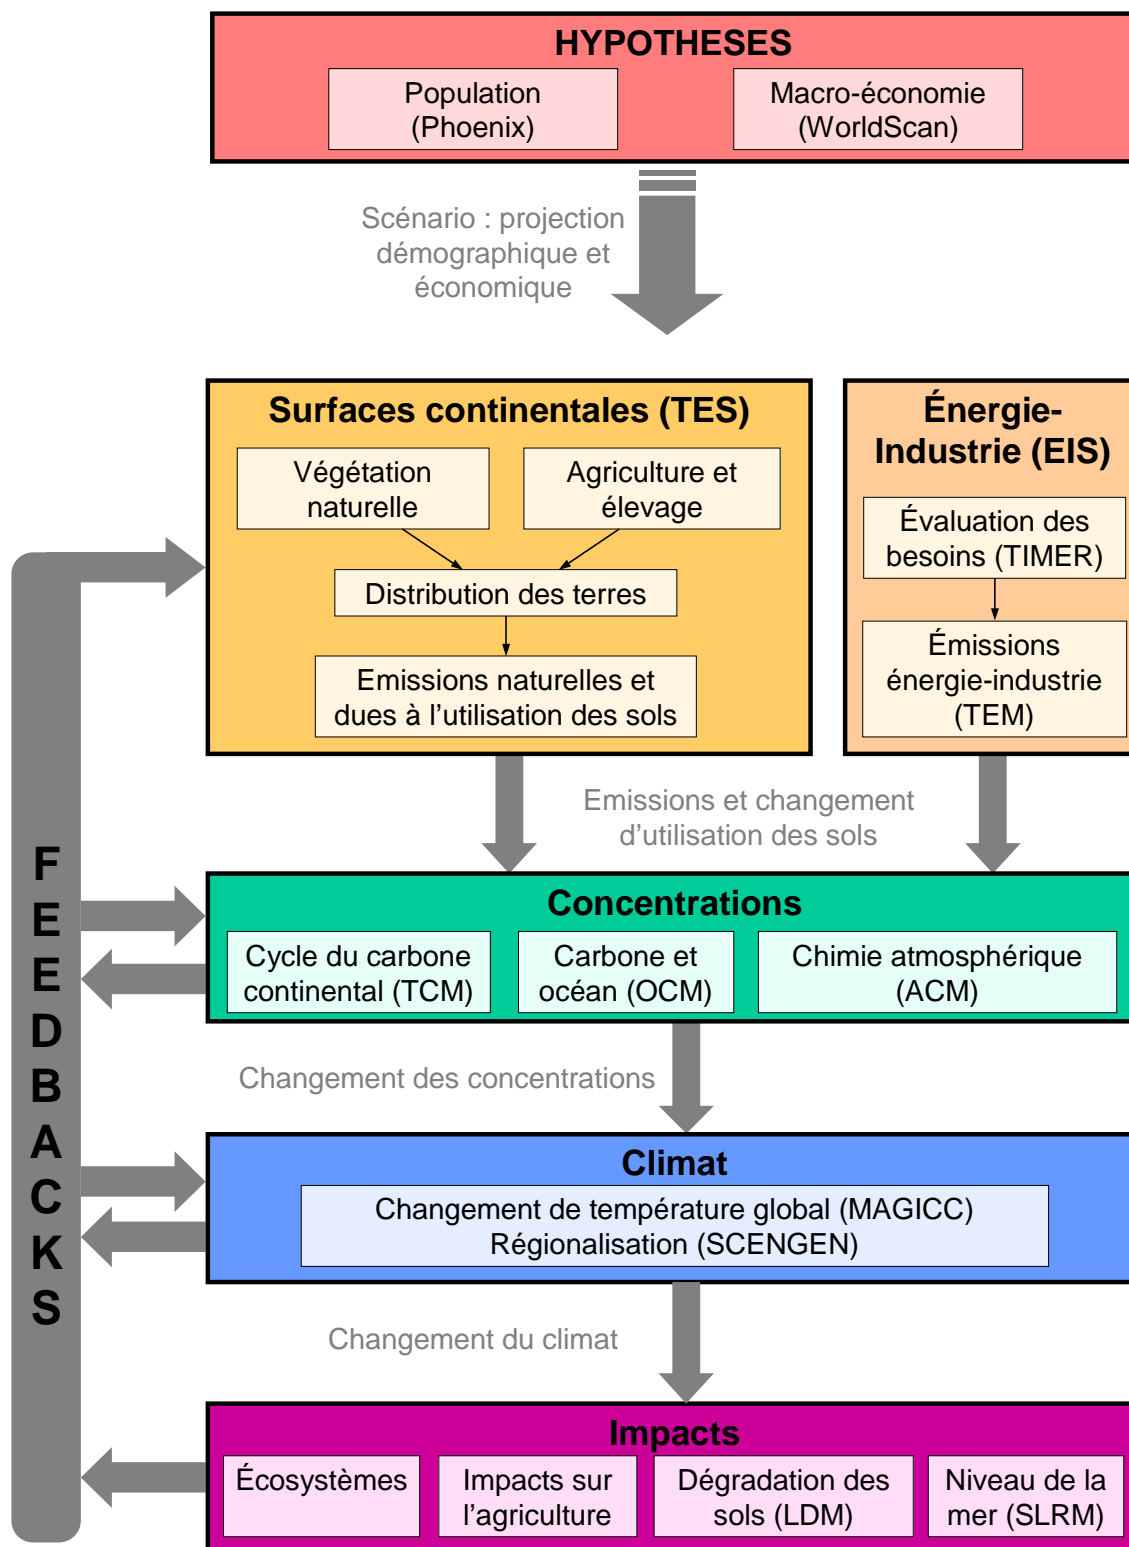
HYPOTHESES

Population (Phoenix)

Macro-économie (WorldScan)

Scénario : projection démographique et économique

Surfaces continentales (TES)

Végétation naturelle

Agriculture et élevage

Distribution des terres

Emissions naturelles et dues à l’utilisation des sols

Énergie-Industrie (EIS)

Évaluation des besoins (TIMER)

Émissions énergie-industrie (TEM)

Emissions et changement d’utilisation des sols

FEEDBACKS

Concentrations

Cycle du carbone continental (TCM)

Carbone et océan (OCM)

Chimie atmosphérique (ACM)

Changement des concentrations

Climat

Changement de température global (MAGICC)
Régionalisation (SCENGEN)

Changement du climat

Impacts

Écosystèmes

Impacts sur l’agriculture

Dégradation des sols (LDM)

Niveau de la mer (SLRM)